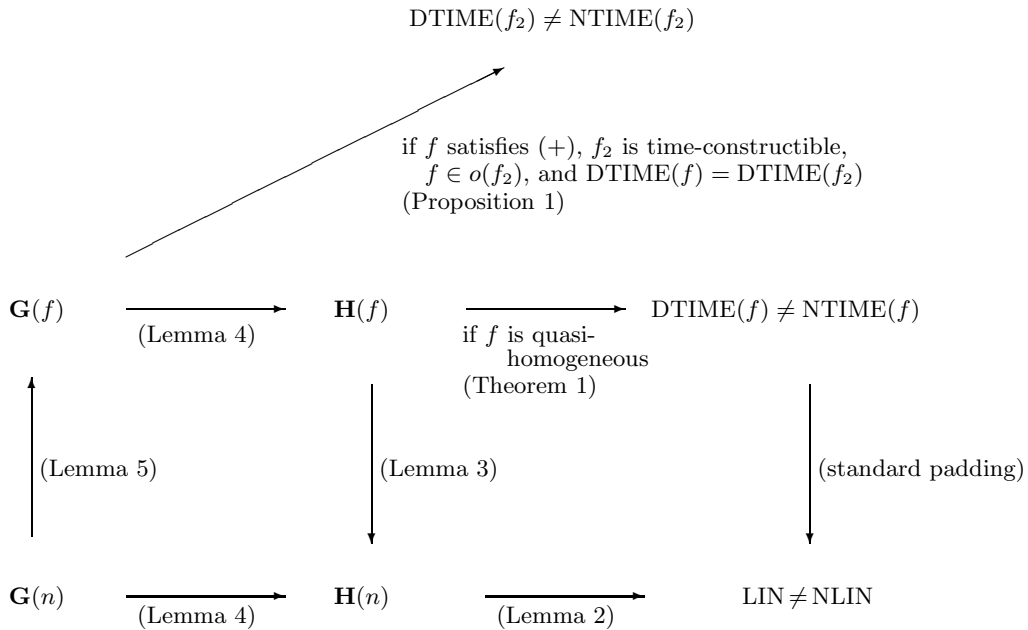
$\mathrm{DTIME}(f_2) \neq \mathrm{NTIME}(f_2)$

if $f$ satisfies $(+)$, $f_2$ is time-constructible, $f \in o(f_2)$, and $\mathrm{DTIME}(f) = \mathrm{DTIME}(f_2)$ (Proposition 1)

$\mathbf{G}(f)$ (Lemma 4) $\mathbf{H}(f)$ if $f$ is quasi-homogeneous (Theorem 1) $\mathrm{DTIME}(f) \neq \mathrm{NTIME}(f)$

(Lemma 5) (Lemma 3) (standard padding)

$\mathbf{G}(n)$ (Lemma 4) $\mathbf{H}(n)$ (Lemma 2) $\mathrm{LIN} \neq \mathrm{NLIN}$